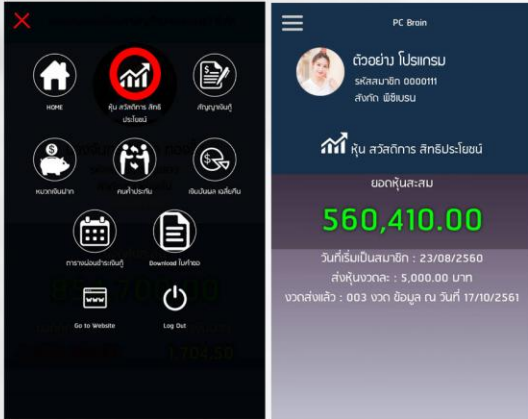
HOME

หุ้น สวัสดิการ สิทธิประโยชน์

สัญญาเงินกู้

หมวดเงินฝาก

คนค้ำประกัน

เงินปันผล เฉลี่ยคืน

ตารางผ่อนชำระเงินกู้

Download ใบคำขอ

Go to Website

Log Out

PC Brain

ตัวอย่าง โปรแกรม

รหัสสมาชิก 0000111

สังกัด พีซีเบรน

หุ้น สวัสดิการ สิทธิประโยชน์

ยอดหุ้นสะสม

560,410.00

วันที่เริ่มเป็นสมาชิก : 23/08/2560

ส่งหุ้นงวดละ : 5,000.00 บาท

งวดส่งแล้ว : 003 งวด ข้อมูล ณ วันที่ 17/10/2561